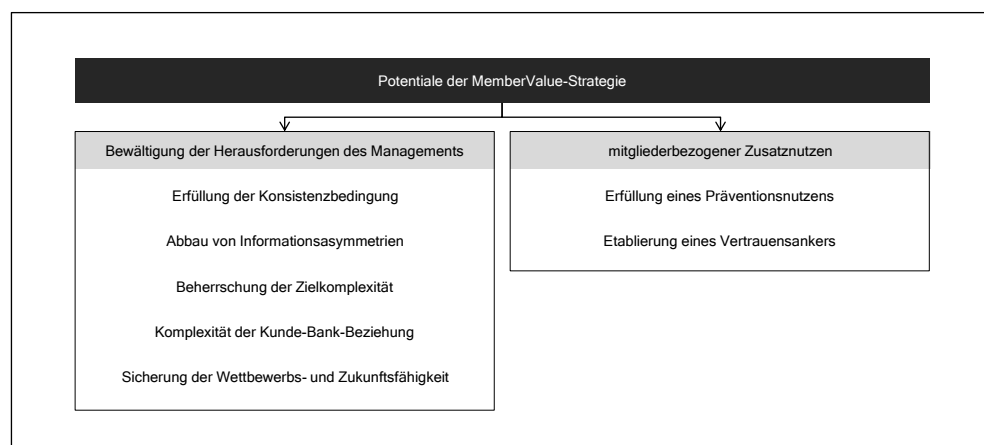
Potentiale der MemberValue-Strategie

Bewältigung der Herausforderungen des Managements

Erfüllung der Konsistenzbedingung

Abbau von Informationsasymmetrien

Beherrschung der Zielkomplexität

Komplexität der Kunde-Bank-Beziehung

Sicherung der Wettbewerbs- und Zukunftsfähigkeit

mitgliederbezogener Zusatznutzen

Erfüllung eines Präventionsnutzens

Etablierung eines Vertrauensankers